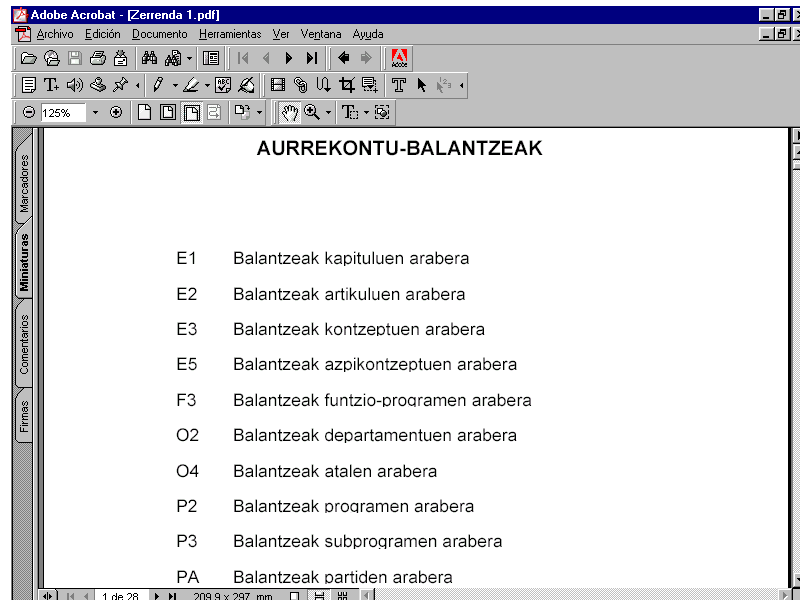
Adobe Acrobat - [Zerrenda 1.pdf]

Archivo Edición Documento Herramientas Ver Ventana Ayuda

125%

Marcadores

Miniaturas

Comentarios

Firmas

AURREKONTU-BALANTZEAK

E1 Balantzeak kapituluen arabera

E2 Balantzeak artikuluen arabera

E3 Balantzeak kontzeptuen arabera

E5 Balantzeak azpikontzeptuen arabera

F3 Balantzeak funtzio-programen arabera

O2 Balantzeak departamentuen arabera

O4 Balantzeak atalen arabera

P2 Balantzeak programen arabera

P3 Balantzeak subprogramen arabera

PA Balantzeak partiden arabera

1 de 28

209,9 x 297 mm